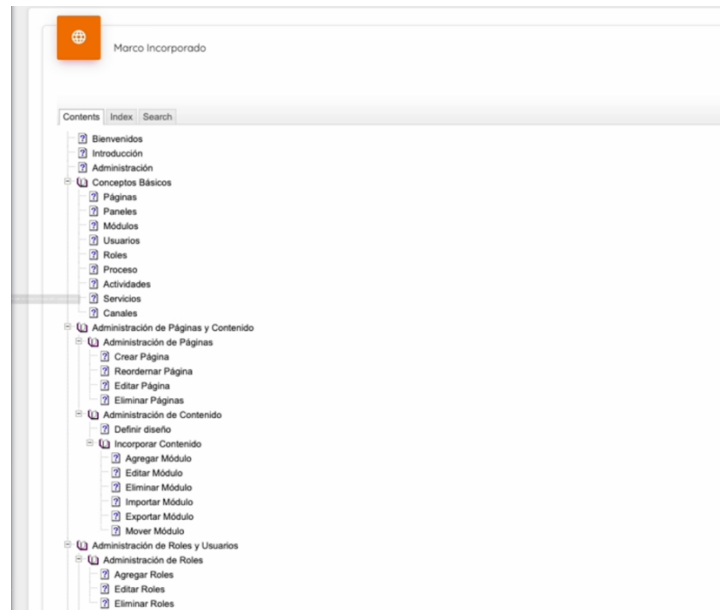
Marco Incorporado

Contents Index Search

Bienvenidos
Introducción
Administración
Conceptos Básicos
Páginas
Paneles
Módulos
Usuarios
Roles
Proceso
Actividades
Servicios
Canales
Administración de Páginas y Contenido
Administración de Páginas
Crear Página
Reordernar Página
Editar Página
Eliminar Páginas
Administración de Contenido
Definir diseño
Incorporar Contenido
Agregar Módulo
Editar Módulo
Eliminar Módulo
Importar Módulo
Exportar Módulo
Mover Módulo
Administración de Roles y Usuarios
Administración de Roles
Agregar Roles
Editar Roles
Eliminar Roles